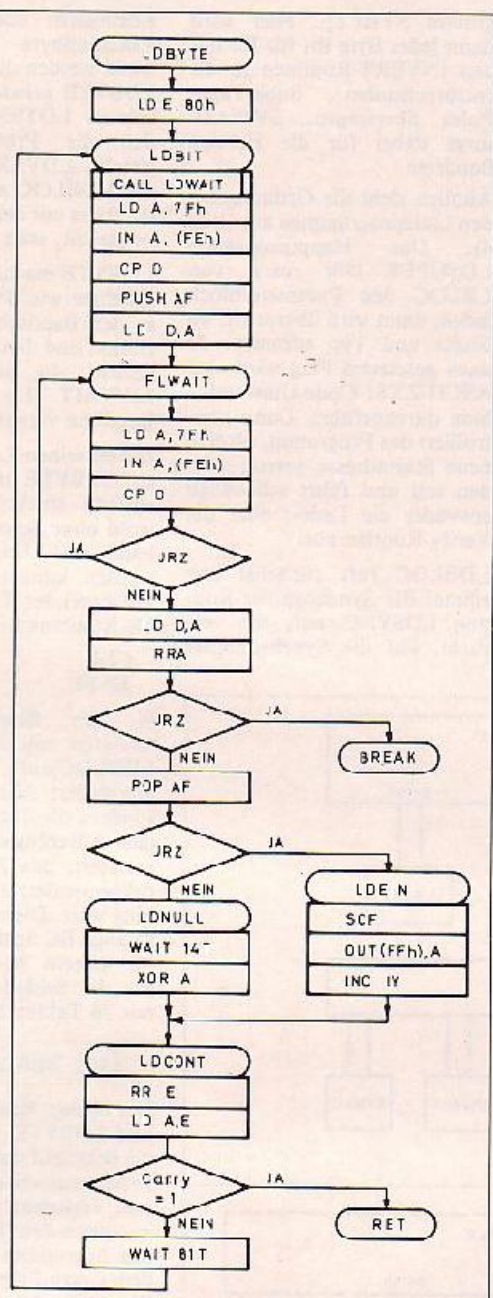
LDBYTE
LD E,80h
LDBIT
CALL LDWAIT
LD A,7Fh
IN A,(FEh)
CP D
PUSH AF
LD D,A
FLWAIT
LD A,7Fh
IN A,(FEh)
CP D
JRZ
JA
NEIN
LD D,A
RRA
JRZ
JA
NEIN
BREAK
POP AF
JRZ
JA
NEIN
LDEIN
SCF
OUT(FFh),A
INC IY
LDNULL
WAIT 14T
XOR A
LDCONT
RR E
LD A,E
Carry = 1
JA
NEIN
RET
WAIT 81T